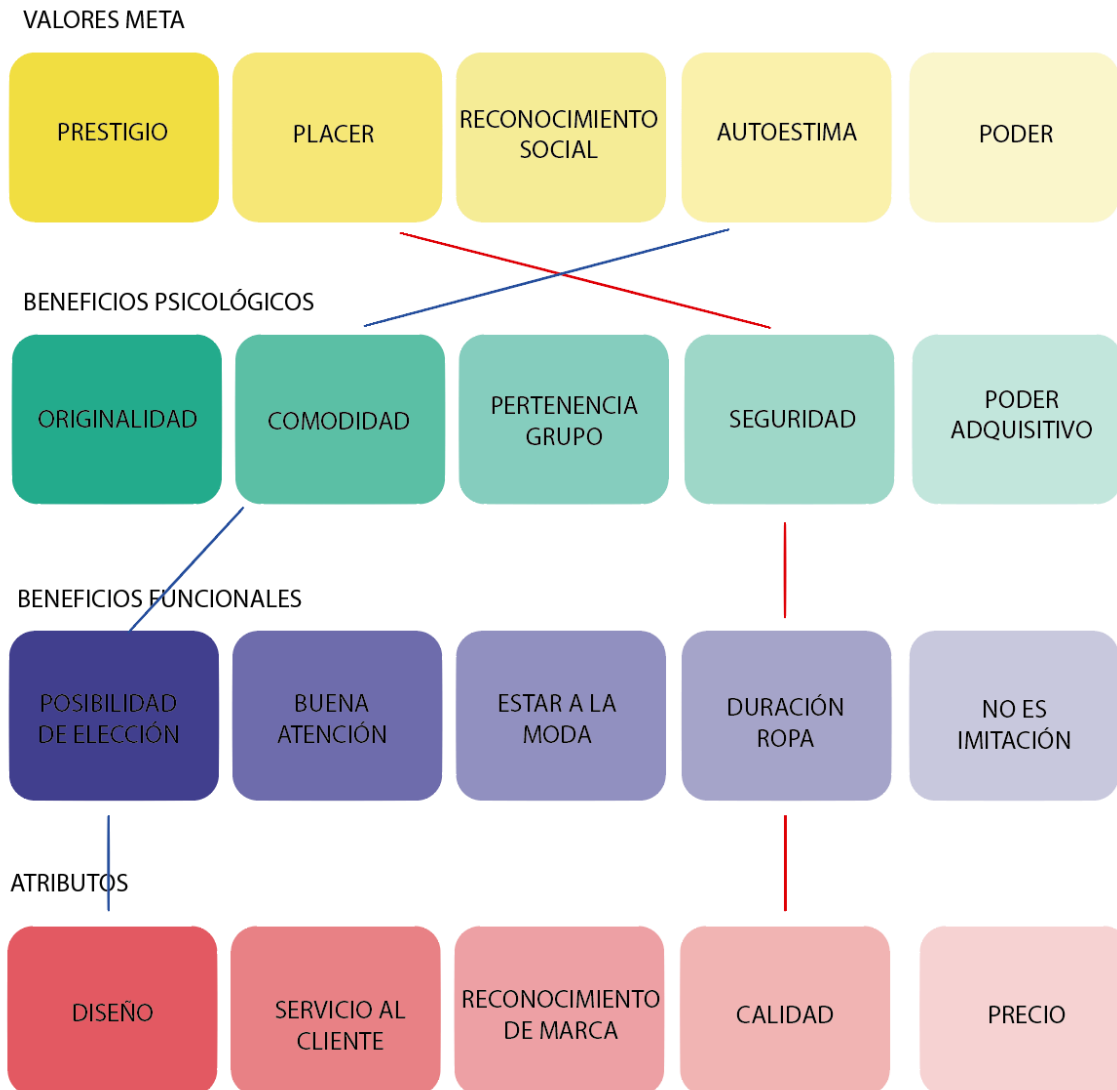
VALORES META

PRESTIGIO

PLACER

RECONOCIMIENTO SOCIAL

AUTOESTIMA

PODER

BENEFICIOS PSICOLÓGICOS

ORIGINALIDAD

COMODIDAD

PERTENENCIA GRUPO

SEGURIDAD

PODER ADQUISITIVO

BENEFICIOS FUNCIONALES

POSIBILIDAD DE ELECCIÓN

BUENA ATENCIÓN

ESTAR A LA MODA

DURACIÓN ROPA

NO ES IMITACIÓN

ATRIBUTOS

DISEÑO

SERVICIO AL CLIENTE

RECONOCIMIENTO DE MARCA

CALIDAD

PRECIO